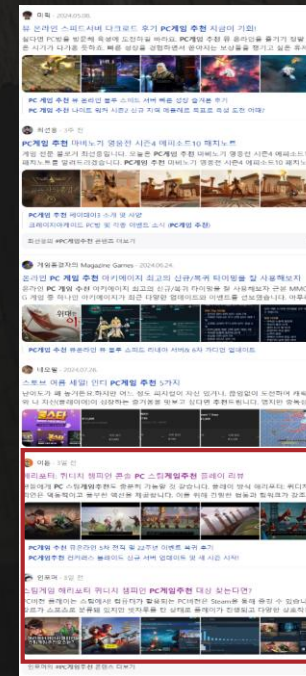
미혹 · 2024.05.08.

뮤 온라인 소프트서버 대크로드 후기 PC게임 추천 시작이 기회!

PC게임 추천 뮤 온라인 블루 소프트 서버 빠른 성장 즐겨볼 후기

PC게임 추천 뮤 나이트 워커 시즌2 신규 키워 캐릭터 육성 도전 이벤!

허건동 · 1주 전

PC게임 추천 마비노기 영웅전 시즌4 메이슨드10 패치노트

PC게임 추천 마비노기 영웅전 시즌4 메이슨드10 패치노트

PC게임 추천 베이테이스 스캔 몇 사항

크래이이어게이드 PC방 및 직원 이벤트 소식 (PC게임 추천)

최신원의 #PC게임추천 콘텐츠 더보기

게임동장자의 Magazine Games · 2024.06.24.

온라인 PC 게임 추천 아키에이지 최고의 신규/복귀 파이밍을 잘 사용해보자

PC게임 추천 뮤온라인 뮤 블루 소피드 리대마 서버와 6차 전직의 업데이트

네오링 · 2024.07.26.

스토브 이용 세일! 인디 PC게임 추천 5가지

이원 · 3일 전

메이플트, 키다티 원리와 콘솔 PC 스팀게임추천 플레이 리뷰

PC게임 추천 뮤온라인 5차 전직 및 22주년 이벤트 육성 후기

PC게임추천 린티에즈 블레이드 신규 서버 업데이트 및 새 시즌 지역!

민유처 · 3일 전

스팀게임 메이플트 키니시 원리엄 PC게임추천 대상 찾는다면?

민유처의 #PC게임추천 콘텐츠 더보기